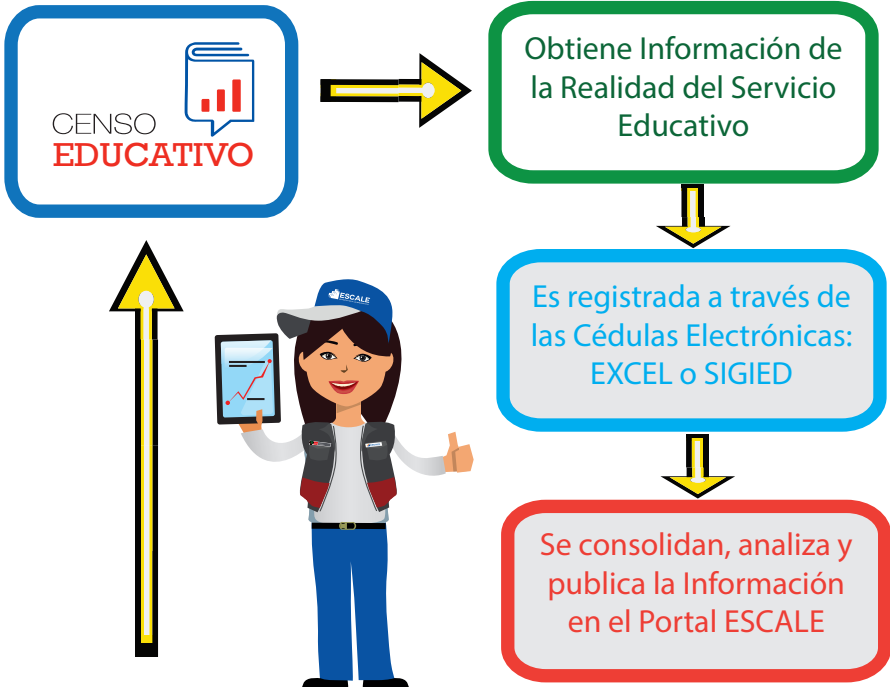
CENSO
EDUCATIVO

Obtiene Información de la Realidad del Servicio Educativo

ESCALE

Es registrada a través de las Cédulas Electrónicas: EXCEL o SIGIED

Se consolidan, analiza y publica la Información en el Portal ESCALE